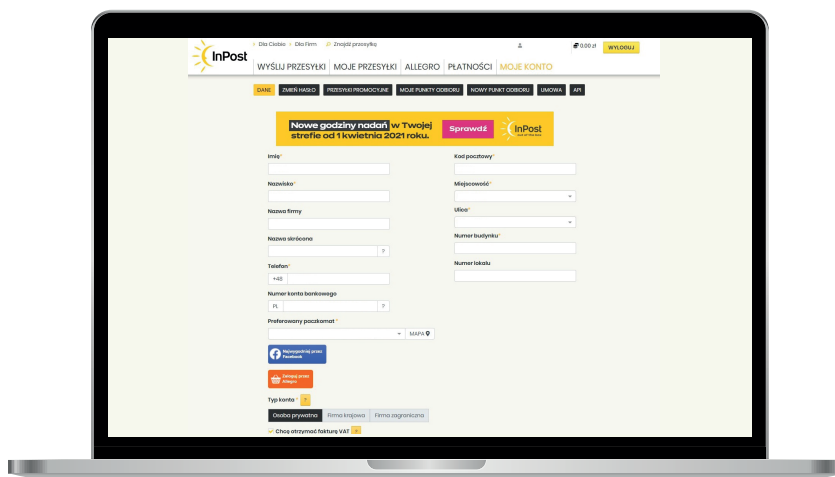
InPost

Dla Ciebie Dla Firm Znajdź przesyłkę

0.00 zł WYLOGUJ

WYŚLIJ PRZESYŁKI MOJE PRZESYŁKI ALLEGRO PŁATNOŚCI MOJE KONTO

DANE ZMIEŃ HASŁO PRZESYŁKI PROMOCYJNE MOJE PUNKTY ODBIORU NOWY PUNKT ODBIORU UMOWA API

Nowe godziny nadań w Twojej strefie od 1 kwietnia 2021 roku. Sprawdź InPost

Imię*

Nazwisko*

Nazwa firmy

Nazwa skrócona

Telefon*

+48

Numer konta bankowego

PL

Preferowany paczkomat*

MAPA

Połącz przez Facebook

Połącz przez Allegro

Typ konta* ?

Osoba prywatna Firma krajowa Firma zagraniczna

Chcę otrzymać fakturę VAT ?

Kod pocztowy*

Miejscowość*

Ulica*

Numer budynku*

Numer lokalu